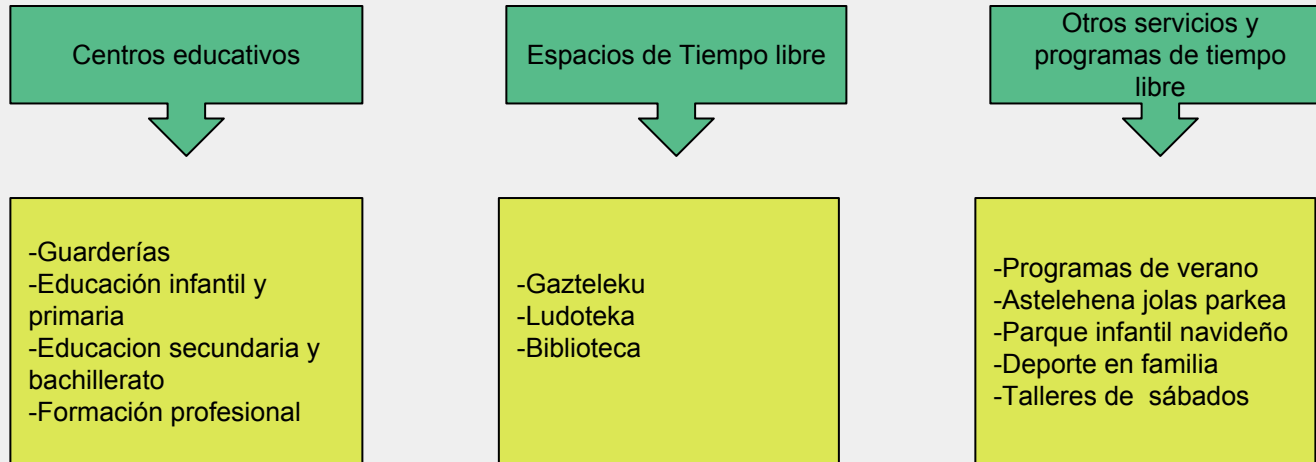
Centros educativos

Espacios de Tiempo libre

Otros servicios y programas de tiempo libre

-Guarderías
-Educación infantil y primaria
-Educacion secundaria y bachillerato
-Formación profesional

-Gazteleku
-Ludoteka
-Biblioteca

-Programas de verano
-Astelehena jolas parkea
-Parque infantil navideño
-Deporte en familia
-Talleres de sábados